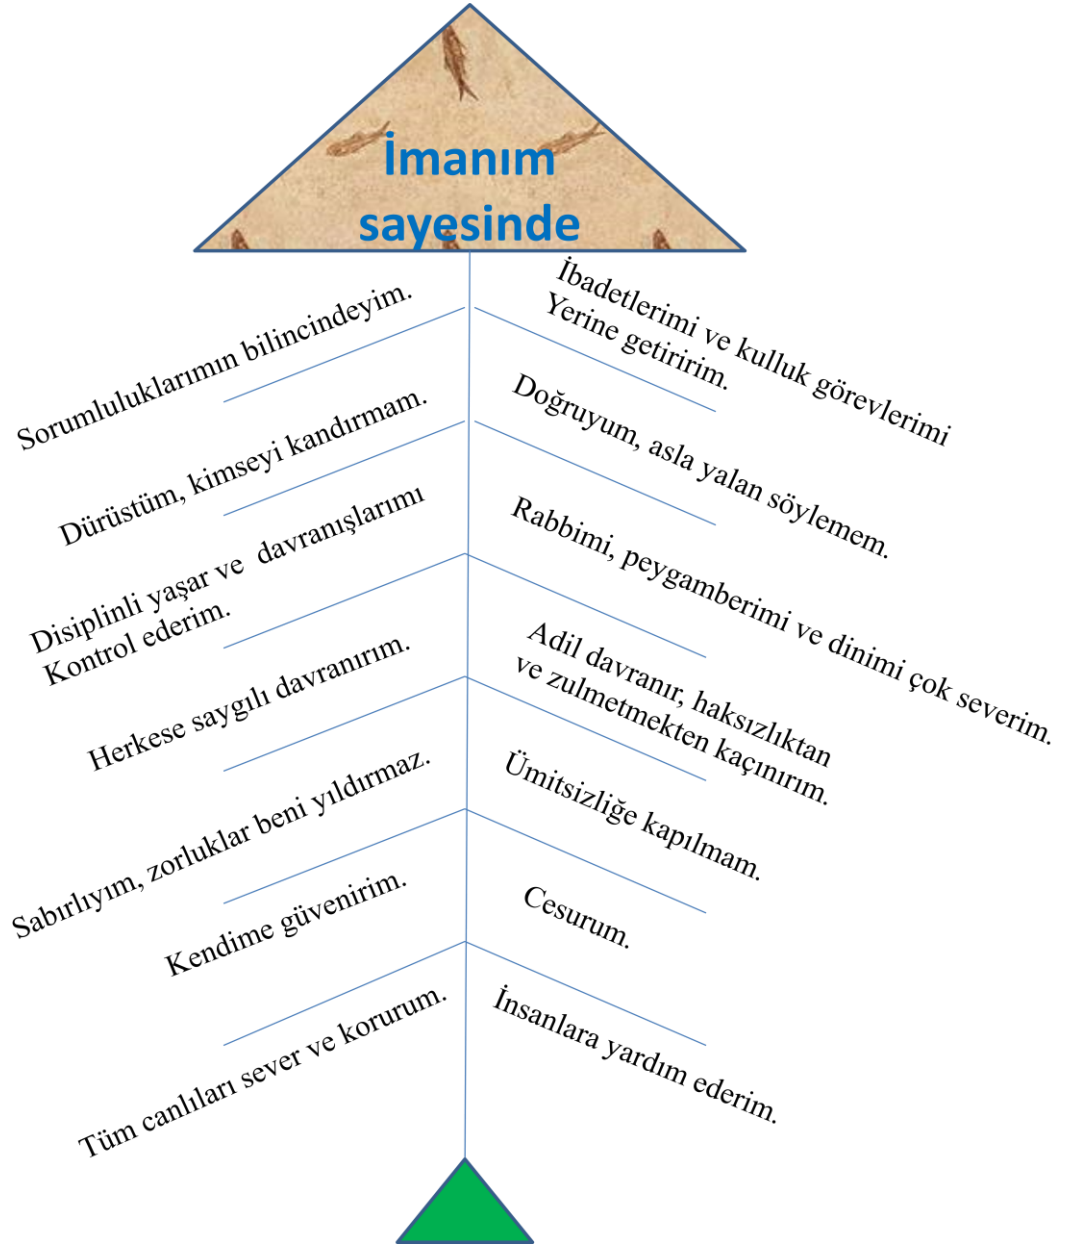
İmanım sayesinde

Sorumluluklarımın bilincindeyim.

İbadetlerimi ve kulluk görevlerimi Yerine getiririm.

Dürüstüm, kimseyi kandırmam.

Doğruyum, asla yalan söylemem.

Disiplinli yaşar ve davranışlarımı Kontrol ederim.

Rabbimi, peygamberimi ve dinimi çok severim.

Herkese saygılı davranırım.

Adil davranır, haksızlıktan ve zulmetmekten kaçınırım.

Sabırlıyım, zorluklar beni yıldırmaz.

Ümitsizliğe kapılmam.

Kendime güvenirim.

Cesurum.

Tüm canlıları sever ve korurum.

İnsanlara yardım ederim.